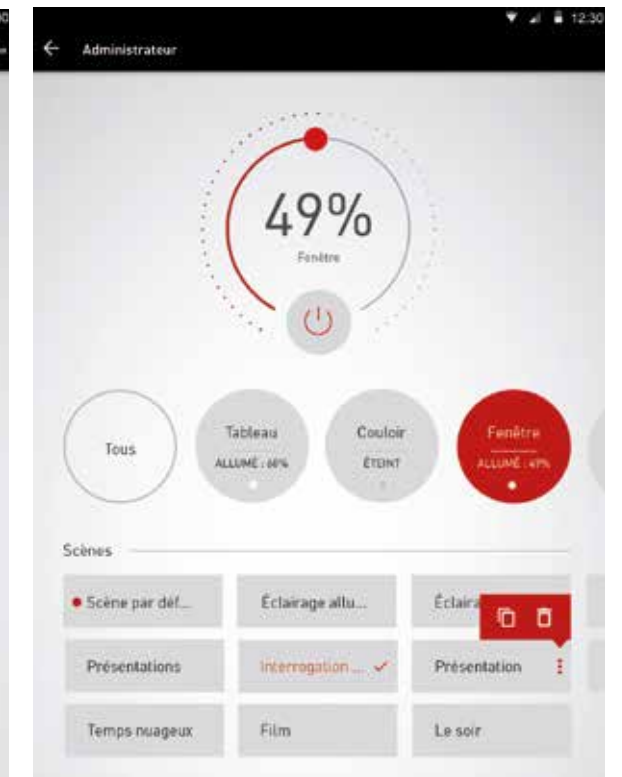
12:30

Administrateur

49%

Fenêtre

Tous

Tableau
ALLUMÉ : 66%

Couloir
ÉTEINT

Fenêtre
ALLUMÉ : 49%

Scènes

Scène par déf...

Éclairage allu...

Éclaira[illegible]

Présentations

Interrogation ...

Présentation

Temps nuageux

Film

Le soir